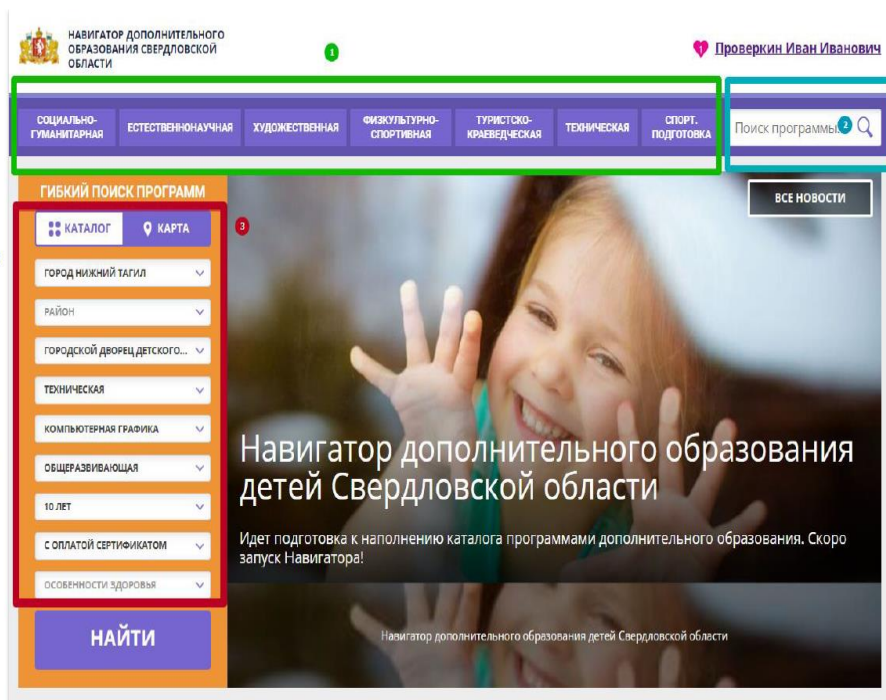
НАВИГАТОР ДОПОЛНИТЕЛЬНОГО ОБРАЗОВАНИЯ СВЕРДЛОВСКОЙ ОБЛАСТИ

1

Проверкин Иван Иванович

СОЦИАЛЬНО-ГУМАНИТАРНАЯ
ЕСТЕСТВЕННОНАУЧНАЯ
ХУДОЖЕСТВЕННАЯ
ФИЗКУЛЬТУРНО-СПОРТИВНАЯ
ТУРИСТСКО-КРАЕВЕДЧЕСКАЯ
ТЕХНИЧЕСКАЯ
СПОРТ. ПОДГОТОВКА

Поиск программы
2

ГИБКИЙ ПОИСК ПРОГРАММ

КАТАЛОГ
КАРТА

3

ГОРОД НИЖНИЙ ТАГИЛ
РАЙОН
ГОРОДСКОЙ ДВОРЕЦ ДЕТСКОГО...
ТЕХНИЧЕСКАЯ
КОМПЬЮТЕРНАЯ ГРАФИКА
ОБЩЕРАЗВИВАЮЩАЯ
10 ЛЕТ
С ОПЛАТОЙ СЕРТИФИКАТОМ
ОСОБЕННОСТИ ЗДОРОВЬЯ

НАЙТИ

ВСЕ НОВОСТИ

Навигатор дополнительного образования детей Свердловской области

Идет подготовка к наполнению каталога программами дополнительного образования. Скоро запуск Навигатора!

Навигатор дополнительного образования детей Свердловской области